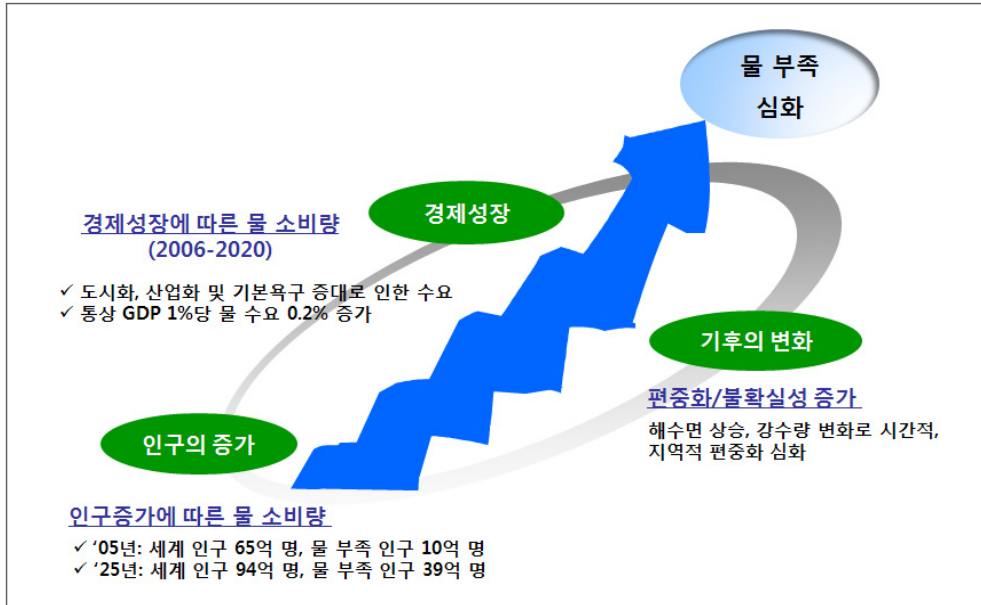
물 부족
심화

경제성장에 따른 물 소비량
(2006-2020)

✓ 도시화, 산업화 및 기본욕구 증대로 인한 수요
✓ 통상 GDP 1%당 물 수요 0.2% 증가

경제성장

기후의 변화

편중화/불확실성 증가

해수면 상승, 강수량 변화로 시간적, 지역적 편중화 심화

인구의 증가

인구증가에 따른 물 소비량

✓ '05년: 세계 인구 65억 명, 물 부족 인구 10억 명
✓ '25년: 세계 인구 94억 명, 물 부족 인구 39억 명